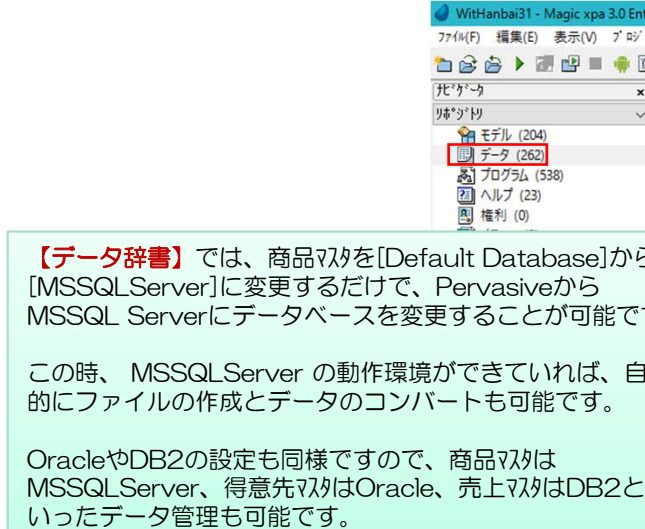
WitHanbai31 - Magic xpa 3.0 Ent

ﾌｧｲﾙ(F) 編集(E) 表示(V) ﾌﾟﾛｼﾞ

ﾅﾋﾞｹﾞｰﾀ

ﾘﾎﾟｼﾞﾄﾘ

モデル (204)
データ (262)
プログラム (538)
ヘルプ (23)
権利 (0)

【データ辞書】では、商品ﾏｽﾀを[Default Database]から[MSSQLServer]に変更するだけで、Pervasiveから MSSQL Serverにデータベースを変更することが可能で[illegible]

この時、 MSSQLServer の動作環境ができていれば、自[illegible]的にファイルの作成とデータのコンバートも可能です。

OracleやDB2の設定も同様ですので、商品ﾏｽﾀは MSSQLServer、得意先ﾏｽﾀはOracle、売上ﾏｽﾀはDB2といったデータ管理も可能です。